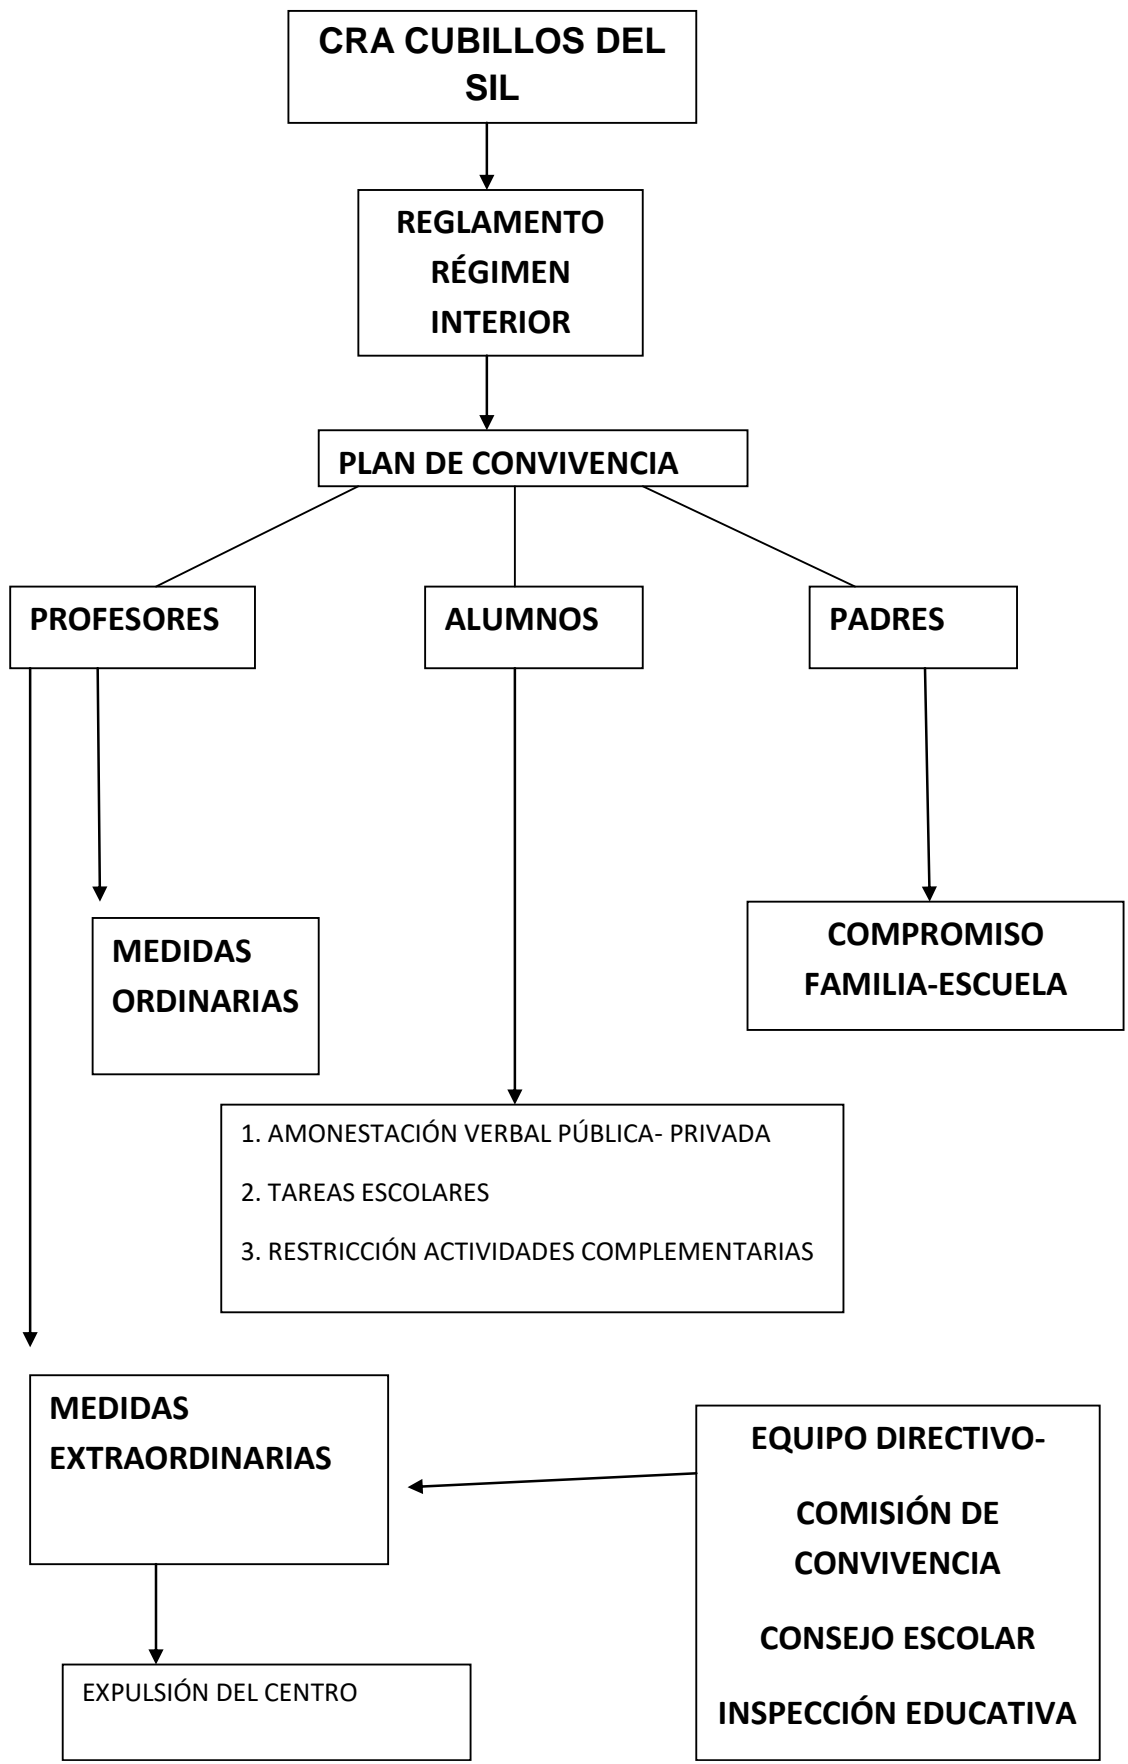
CRA CUBILLOS DEL SIL

REGLAMENTO RÉGIMEN INTERIOR

PLAN DE CONVIVENCIA

PROFESORES

ALUMNOS

PADRES

MEDIDAS ORDINARIAS

COMPROMISO FAMILIA-ESCUELA

1. AMONESTACIÓN VERBAL PÚBLICA- PRIVADA

2. TAREAS ESCOLARES

3. RESTRICCIÓN ACTIVIDADES COMPLEMENTARIAS

MEDIDAS EXTRAORDINARIAS

EQUIPO DIRECTIVO-

COMISIÓN DE CONVIVENCIA

CONSEJO ESCOLAR

INSPECCIÓN EDUCATIVA

EXPULSIÓN DEL CENTRO